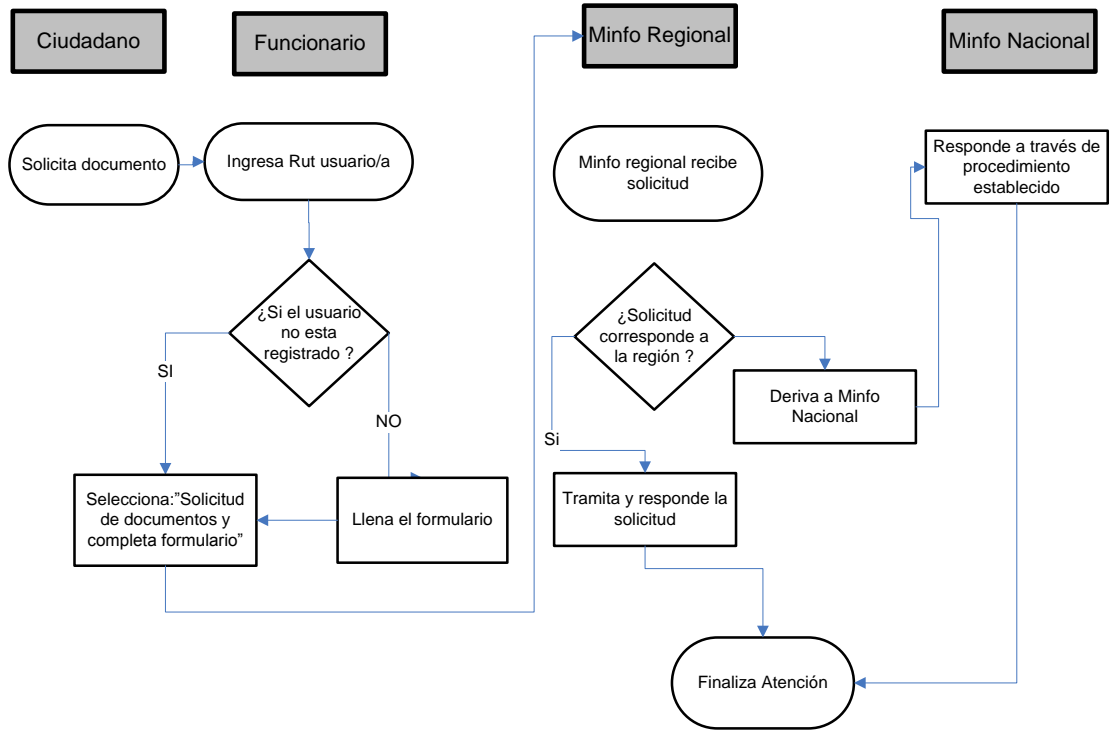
Ciudadano

Funcionario

Minfo Regional

Minfo Nacional

Solicita documento

Ingresa Rut usuario/a

Minfo regional recibe solicitud

Responde a través de procedimiento establecido

¿Si el usuario no esta registrado ?

SI

NO

¿Solicitud corresponde a la región ?

Deriva a Minfo Nacional

Si

Selecciona:"Solicitud de documentos y completa formulario"

Llena el formulario

Tramita y responde la solicitud

Finaliza Atención